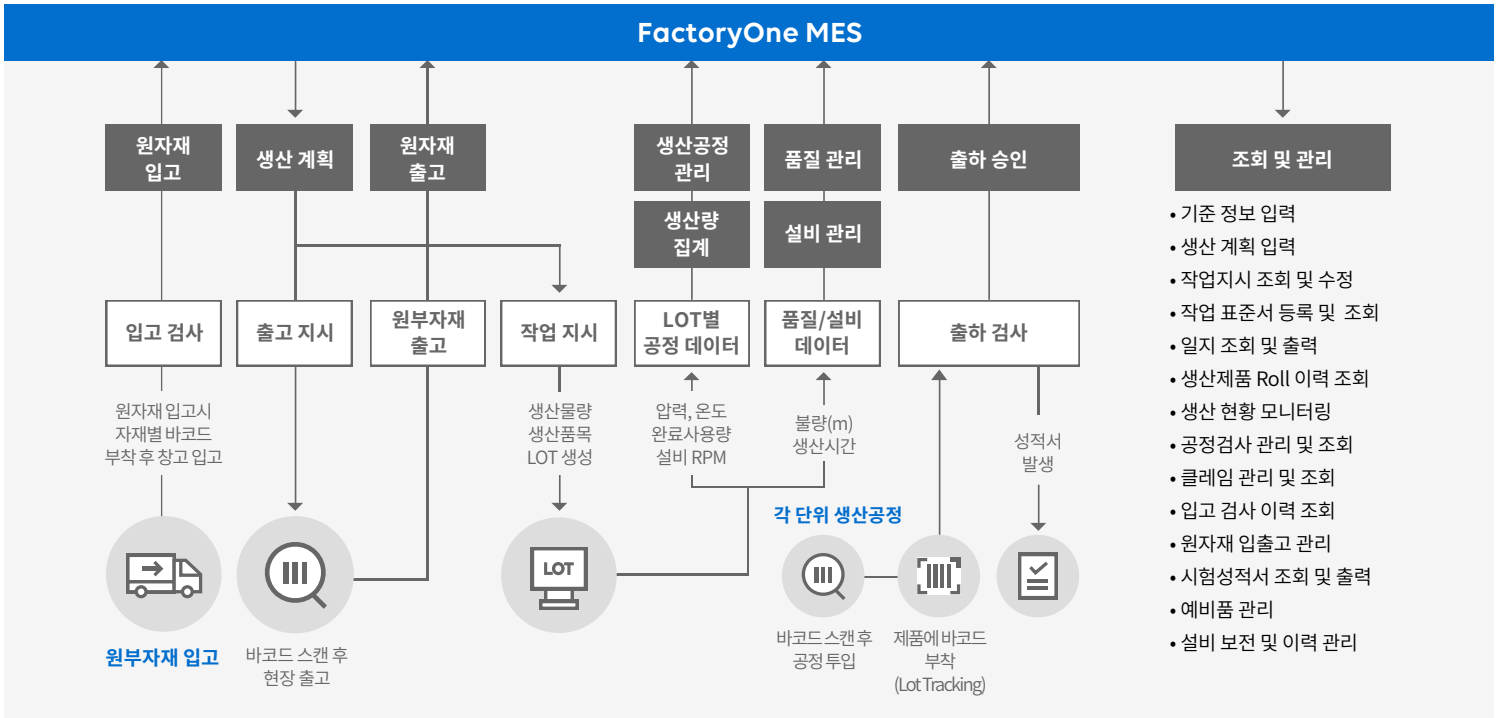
FactoryOne MES

원자재 입고

생산 계획

원자재 출고

생산공정 관리

생산량 집계

품질 관리

설비 관리

출하 승인

조회 및 관리

• 기준 정보 입력
• 생산 계획 입력
• 작업지시 조회 및 수정
• 작업 표준서 등록 및 조회
• 일지 조회 및 출력
• 생산제품 Roll 이력 조회
• 생산 현황 모니터링
• 공정검사 관리 및 조회
• 클레임 관리 및 조회
• 입고 검사 이력 조회
• 원자재 입출고 관리
• 시험성적서 조회 및 출력
• 예비품 관리
• 설비 보전 및 이력 관리

입고 검사

출고 지시

원부자재 출고

작업 지시

LOT별 공정 데이터

품질/설비 데이터

출하 검사

원자재 입고시 자재별 바코드 부착 후 창고 입고

생산물량 생산품목 LOT 생성

압력, 온도 완료사용량 설비 RPM

불량(m) 생산시간

성적서 발생

각 단위 생산공정

LOT

원부자재 입고

바코드 스캔 후 현장 출고

바코드 스캔 후 공정 투입

제품에 바코드 부착 (Lot Tracking)